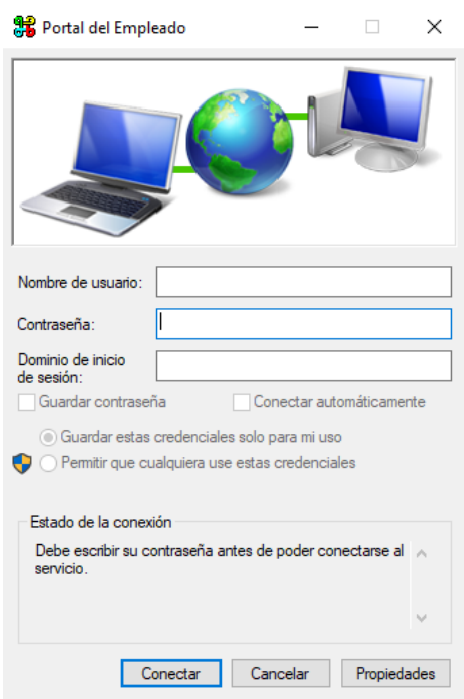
Portal del Empleado

Nombre de usuario:

Contraseña:

Dominio de inicio de sesión:

Guardar contraseña

Conectar automáticamente

Guardar estas credenciales solo para mi uso

Permitir que cualquiera use estas credenciales

Estado de la conexión

Debe escribir su contraseña antes de poder conectarse al servicio.

Conectar

Cancelar

Propiedades